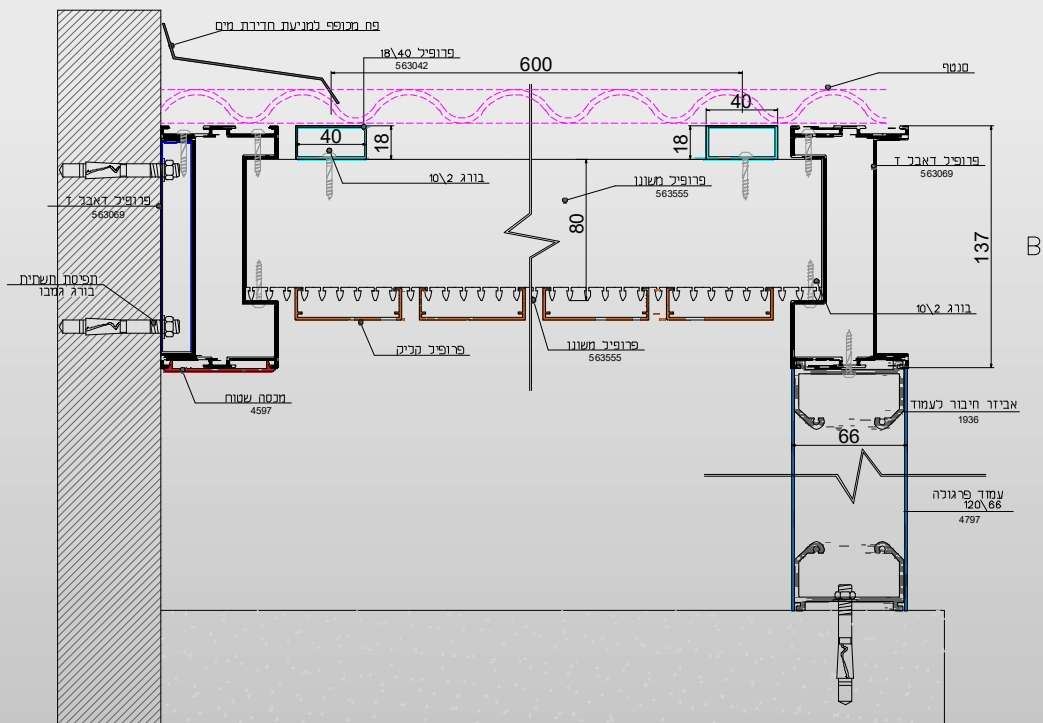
פח מכופף למניעת חדירת מים

פרופיל 18\40
563042

600

סנטף

40

40

18

18

פרופיל דאבל T
563069

בורג 10\2

פרופיל משונן
563555

80

137

B

פרופיל דאבל T
563069

תפיסת תשתית
בורג גמבו

בורג 10\2

פרופיל קליק

פרופיל משונן
563555

מכסה שטוח
4597

אביזר חיבור לעמוד
1936

66

עמוד פרגולה
120\66
4797